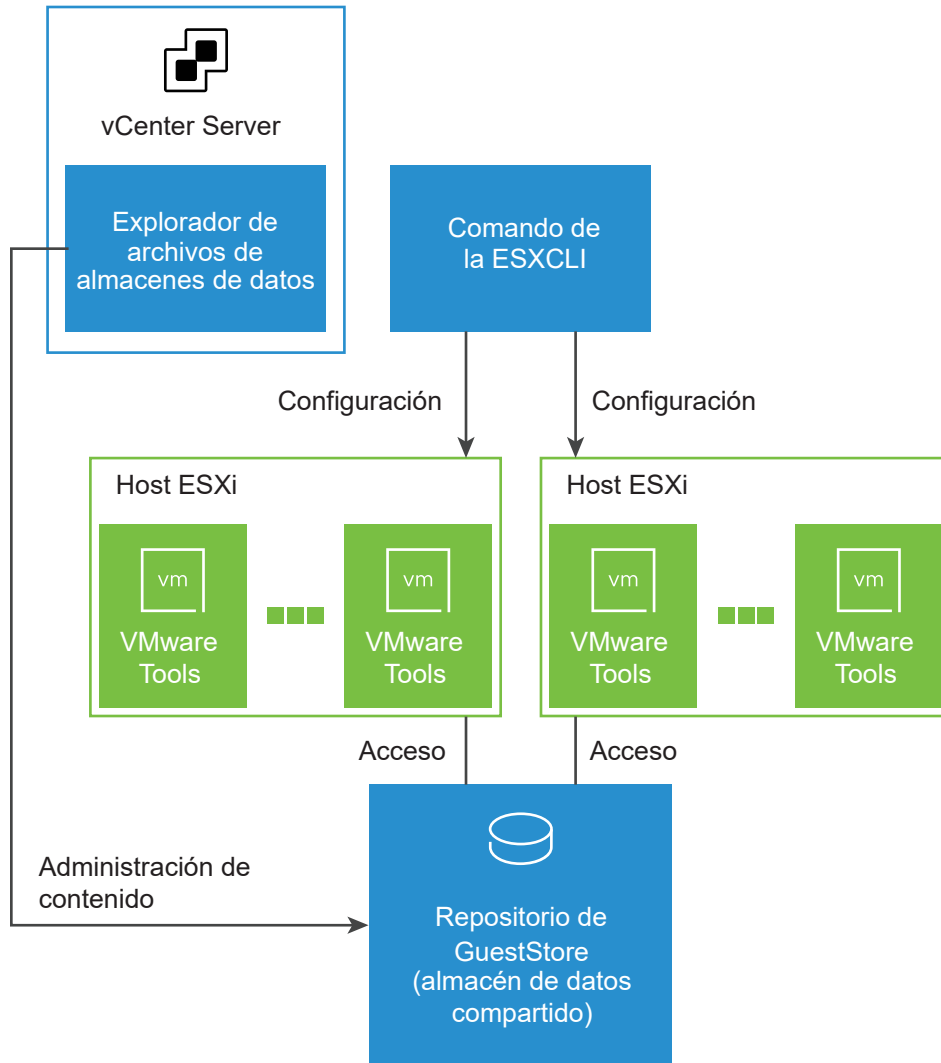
vCenter Server

Explorador de archivos de almacenes de datos

Comando de la ESXCLI

Configuración

Configuración

Host ESXi

vm
VMware Tools

vm
VMware Tools

Host ESXi

vm
VMware Tools

vm
VMware Tools

Acceso

Acceso

Administración de contenido

Repositorio de GuestStore (almacén de datos compartido)